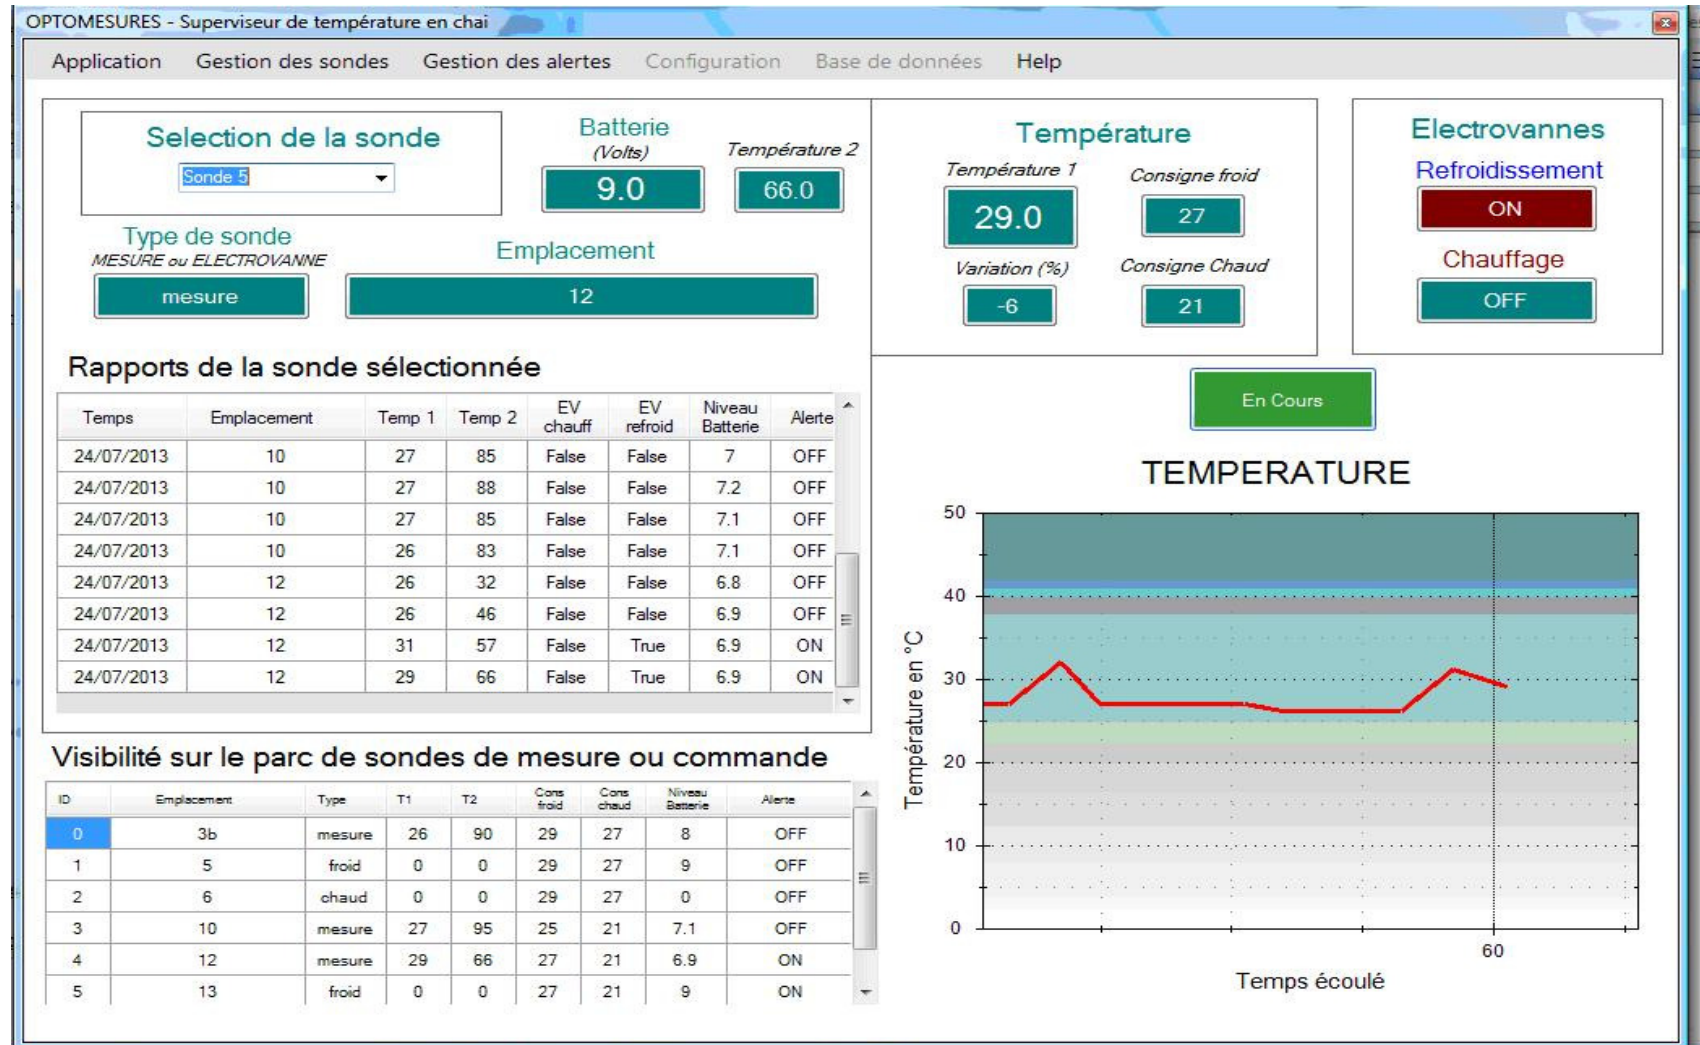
OPTOMESURES - Superviseur de température en chai

Application Gestion des sondes Gestion des alertes Configuration Base de données Help

Selection de la sonde
Sonde 5

Batterie
(Volts)
9.0

Température 2
66.0

Type de sonde
MESURE ou ELECTROVANNE
mesure

Emplacement
12

Température
Température 1
29.0
Consigne froid
27
Variation (%)
-6
Consigne Chaud
21

Electrovannes
Refroidissement
ON
Chauffage
OFF

Rapports de la sonde sélectionnée

| Temps | Emplacement | Temp 1 | Temp 2 | EV chauff | EV refroid | Niveau Batterie | Alerte |
|---|---|---|---|---|---|---|---|
| 24/07/2013 | 10 | 27 | 85 | False | False | 7 | OFF |
| 24/07/2013 | 10 | 27 | 88 | False | False | 7.2 | OFF |
| 24/07/2013 | 10 | 27 | 85 | False | False | 7.1 | OFF |
| 24/07/2013 | 10 | 26 | 83 | False | False | 7.1 | OFF |
| 24/07/2013 | 12 | 26 | 32 | False | False | 6.8 | OFF |
| 24/07/2013 | 12 | 26 | 46 | False | False | 6.9 | OFF |
| 24/07/2013 | 12 | 31 | 57 | False | True | 6.9 | ON |
| 24/07/2013 | 12 | 29 | 66 | False | True | 6.9 | ON |

En Cours

Visibilité sur le parc de sondes de mesure ou commande

| ID | Emplacement | Type | T1 | T2 | Cons froid | Cons chaud | Niveau Batterie | Alerte |
|---|---|---|---|---|---|---|---|---|
| 0 | 3b | mesure | 26 | 90 | 29 | 27 | 8 | OFF |
| 1 | 5 | froid | 0 | 0 | 29 | 27 | 9 | OFF |
| 2 | 6 | chaud | 0 | 0 | 29 | 27 | 0 | OFF |
| 3 | 10 | mesure | 27 | 95 | 25 | 21 | 7.1 | OFF |
| 4 | 12 | mesure | 29 | 66 | 27 | 21 | 6.9 | ON |
| 5 | 13 | froid | 0 | 0 | 27 | 21 | 9 | ON |

TEMPERATURE
50
40
30
20
10
0
Température en °C
60
Temps écoulé